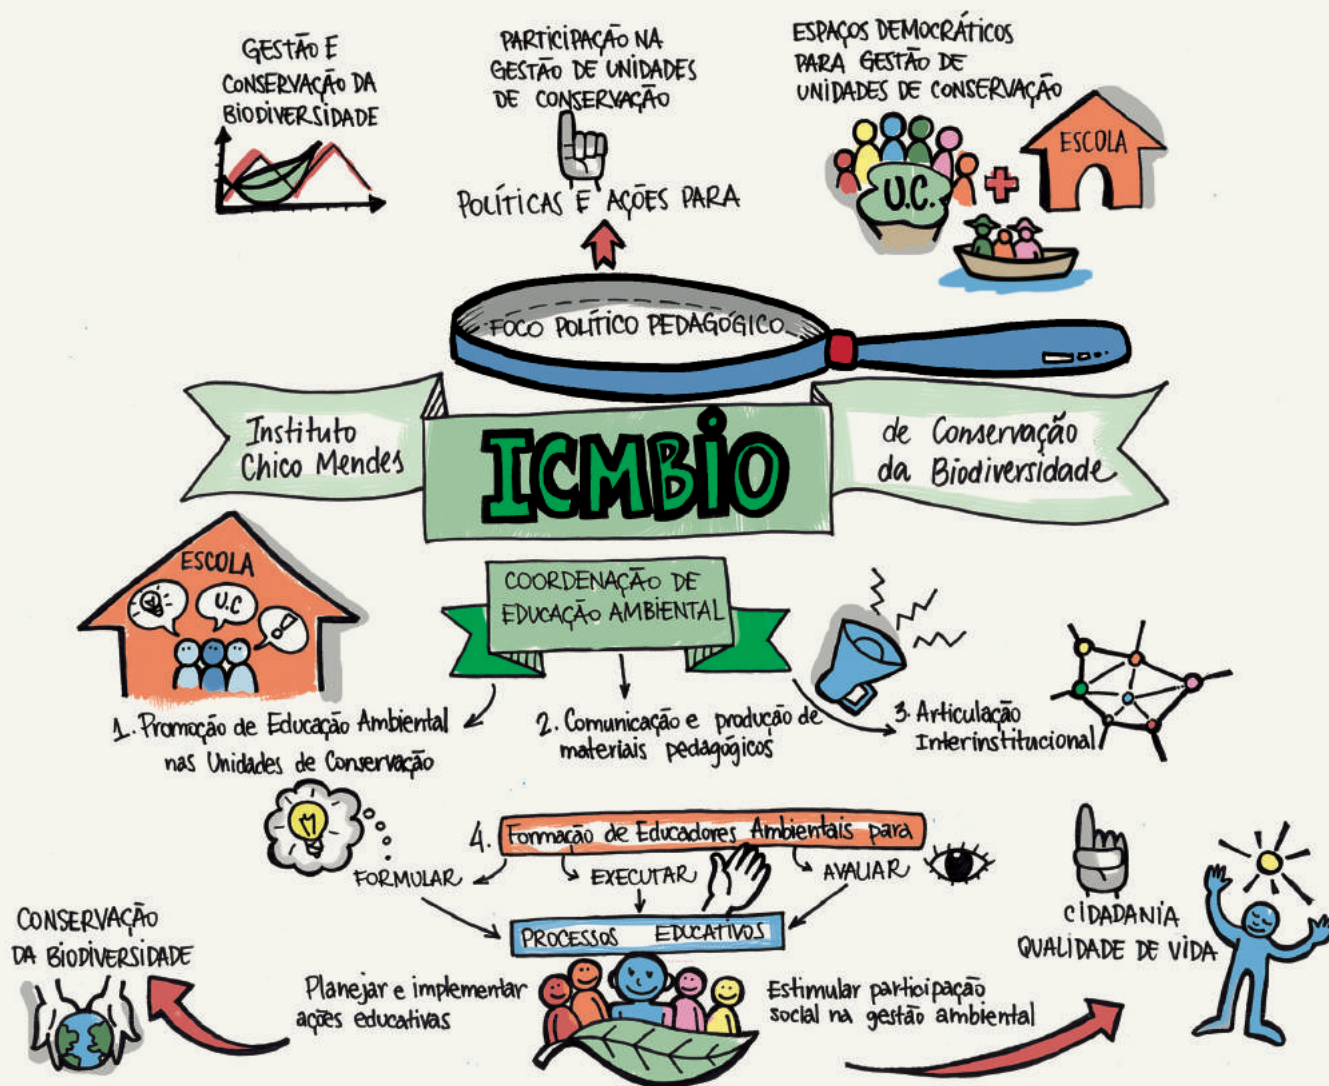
GESTÃO E CONSERVAÇÃO DA BIODIVERSIDADE

PARTICIPAÇÃO NA GESTÃO DE UNIDADES DE CONSERVAÇÃO

POLÍTICAS E AÇÕES PARA

ESPAÇOS DEMOCRÁTICOS PARA GESTÃO DE UNIDADES DE CONSERVAÇÃO

U.C.

ESCOLA

FOCO POLÍTICO PEDAGÓGICO

Instituto Chico Mendes

ICMBIO

de Conservação da Biodiversidade

ESCOLA

U.C

COORDENAÇÃO DE EDUCAÇÃO AMBIENTAL

1. Promoção de Educação Ambiental nas Unidades de Conservação

2. Comunicação e produção de materiais pedagógicos

3. Articulação Interinstitucional

4. Formação de Educadores Ambientais para

FORMULAR

EXECUTAR

AVALIAR

PROCESSOS EDUCATIVOS

CONSERVAÇÃO DA BIODIVERSIDADE

Planejar e implementar ações educativas

Estimular participação social na gestão ambiental

CIDADANIA QUALIDADE DE VIDA